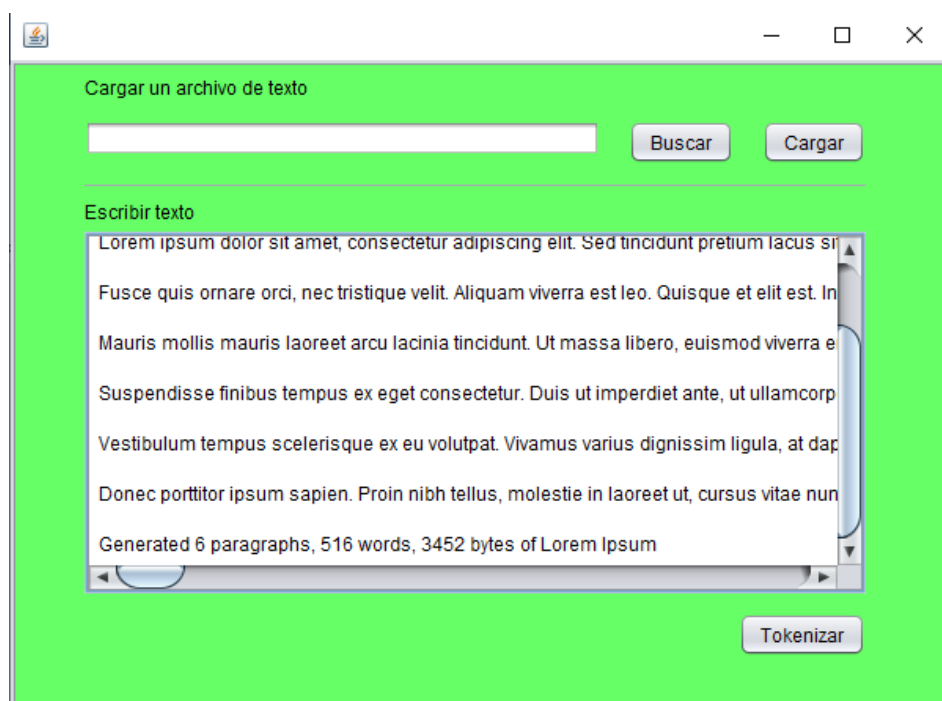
Cargar un archivo de texto

Buscar Cargar

Escribir texto

Lorem ipsum dolor sit amet, consectetur adipiscing elit. Sed tincidunt pretium lacus si

Fusce quis ornare orci, nec tristique velit. Aliquam viverra est leo. Quisque et elit est. In

Mauris mollis mauris laoreet arcu lacinia tincidunt. Ut massa libero, euismod viverra e

Suspendisse finibus tempus ex eget consectetur. Duis ut imperdiet ante, ut ullamcorp

Vestibulum tempus scelerisque ex eu volutpat. Vivamus varius dignissim ligula, at dap

Donec porttitor ipsum sapien. Proin nibh tellus, molestie in laoreet ut, cursus vitae nun

Generated 6 paragraphs, 516 words, 3452 bytes of Lorem Ipsum

Tokenizar